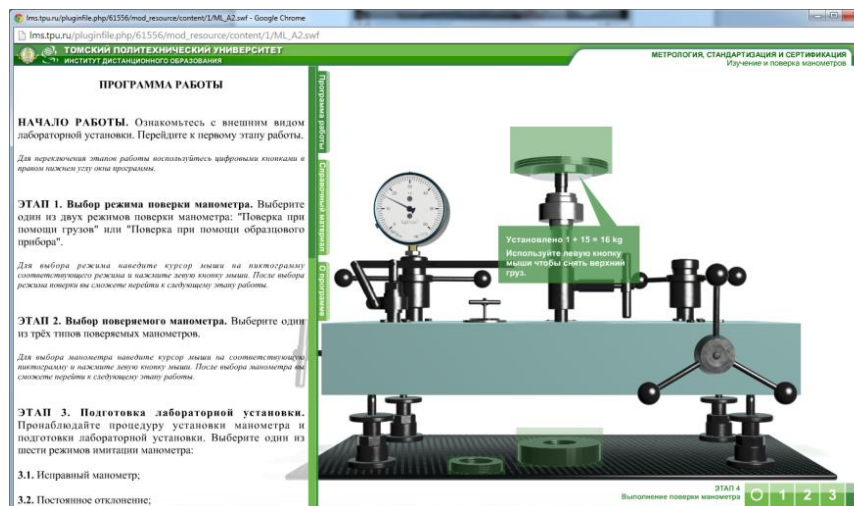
lms.tpu.ru/pluginfile.php/61556/mod_resource/content/1/ML_A2.swf - Google Chrome

lms.tpu.ru/pluginfile.php/61556/mod_resource/content/1/ML_A2.swf

ТОМСКИЙ ПОЛИТЕХНИЧЕСКИЙ УНИВЕРСИТЕТ
ИНСТИТУТ ДИСТАНЦИОННОГО ОБРАЗОВАНИЯ

МЕТРОЛОГИЯ, СТАНДАРТИЗАЦИЯ И СЕРТИФИКАЦИЯ
Изучение и поверка манометров

ПРОГРАММА РАБОТЫ

НАЧАЛО РАБОТЫ. Ознакомьтесь с внешним видом лабораторной установки. Перейдите к первому этапу работы.

Для переключения этапов работы воспользуйтесь цифровыми кнопками в правом нижнем углу окна программы.

ЭТАП 1. Выбор режима поверки манометра. Выберите один из двух режимов поверки манометра: "Поверка при помощи грузов" или "Поверка при помощи образцового прибора".

Для выбора режима наведите курсор мыши на пиктограмму соответствующего режима и нажмите левую кнопку мыши. После выбора режима поверки вы сможете перейти к следующему этапу работы.

ЭТАП 2. Выбор поверяемого манометра. Выберите один из трёх типов поверяемых манометров.

Для выбора манометра наведите курсор мыши на соответствующую пиктограмму и нажмите левую кнопку мыши. После выбора манометра вы сможете перейти к следующему этапу работы.

ЭТАП 3. Подготовка лабораторной установки. Пронаблюдайте процедуру установки манометра и подготовки лабораторной установки. Выберите один из шести режимов имитации манометра:

3.1. Исправный манометр;

3.2. Постоянное отклонение;

Программа работы

Справочные материалы

О программе

Установлено 1 + 15 = 16 kg
Используйте левую кнопку мыши чтобы снять верхний груз.

ЭТАП 4
Выполнение поверки манометра

1 2 3